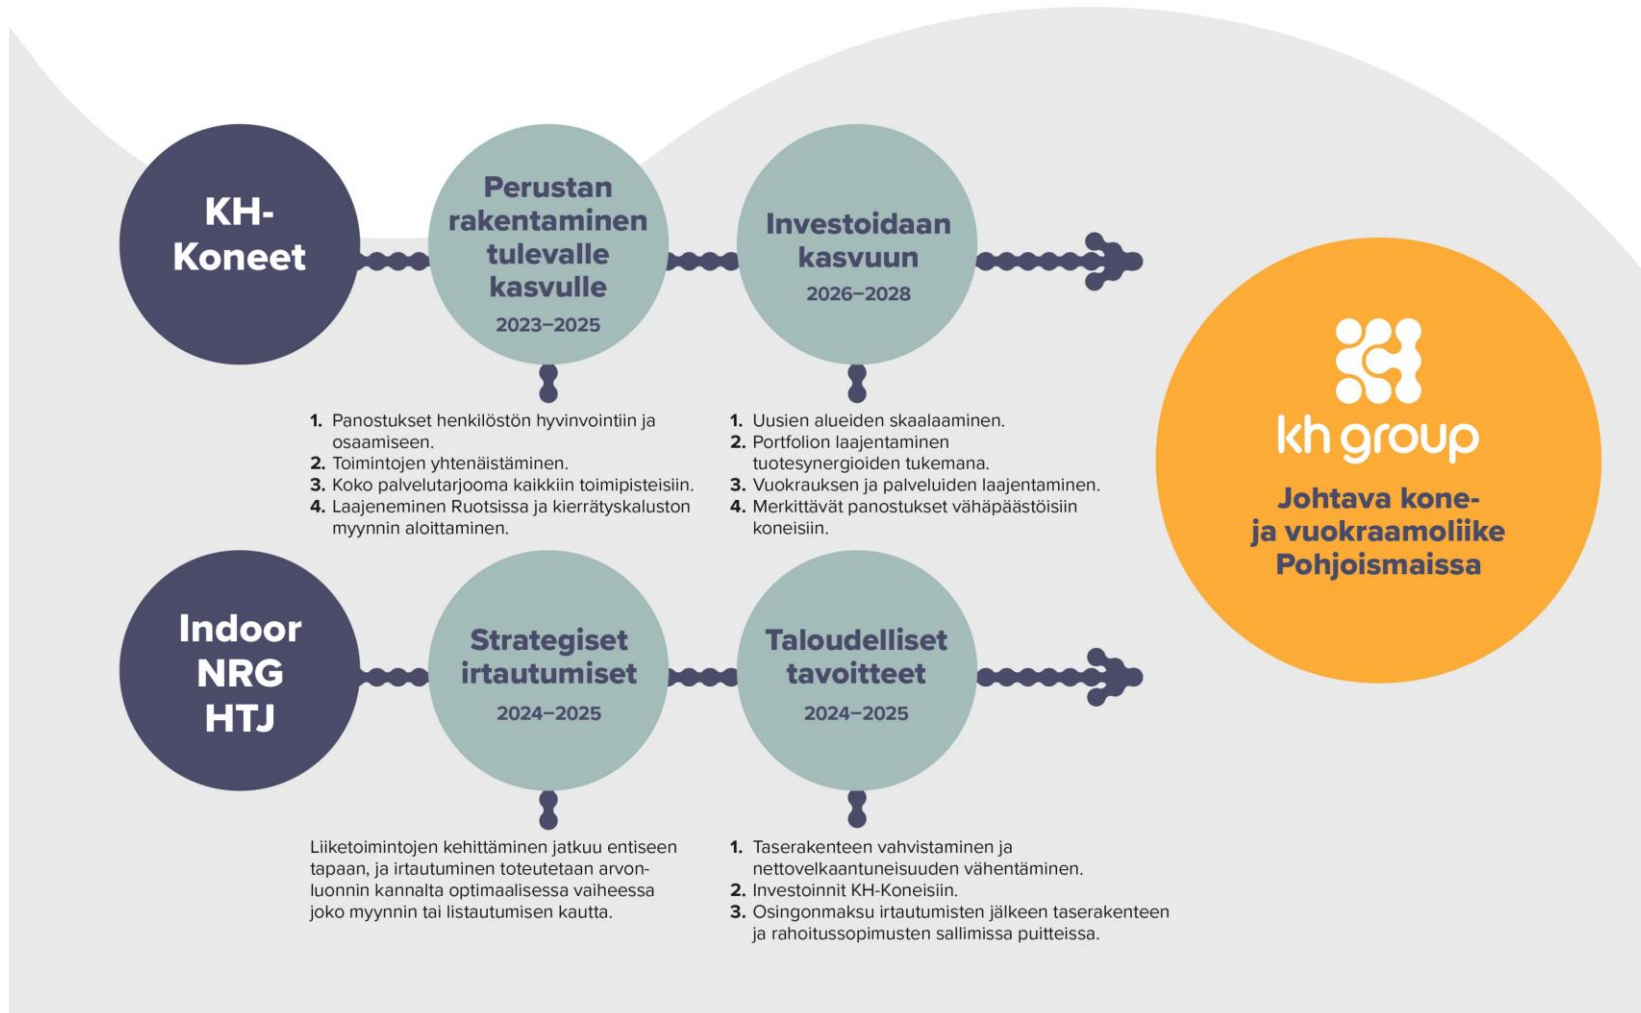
KH-Koneet

Perustan rakentaminen tulevalle kasvulle
2023–2025

Investoidaan kasvuun
2026–2028

1. Panostukset henkilöstön hyvinvointiin ja osaamiseen.
2. Toimintojen yhtenäistäminen.
3. Koko palvelutarjooma kaikkiin toimipisteisiin.
4. Laajeneminen Ruotsissa ja kierrätyskaluston myynnin aloittaminen.

1. Uusien alueiden skaalaaminen.
2. Portfolion laajentaminen tuotesynergioiden tukemana.
3. Vuokrauksen ja palveluiden laajentaminen.
4. Merkittävät panostukset vähäpäästöisiin koneisiin.

kh group

Johtava kone- ja vuokraamoliike Pohjoismaissa

Indoor NRG HTJ

Strategiset irtautumiset
2024–2025

Taloudelliset tavoitteet
2024–2025

Liiketoimintojen kehittäminen jatkuu entiseen tapaan, ja irtautuminen toteutetaan arvonluonnin kannalta optimaalisessa vaiheessa joko myynnin tai listautumisen kautta.

1. Taserakenteen vahvistaminen ja nettovelkaantuneisuuden vähentäminen.
2. Investoinnit KH-Koneisiin.
3. Osingonmaksu irtautumisten jälkeen taserakenteen ja rahoitussopimusten sallimissa puitteissa.